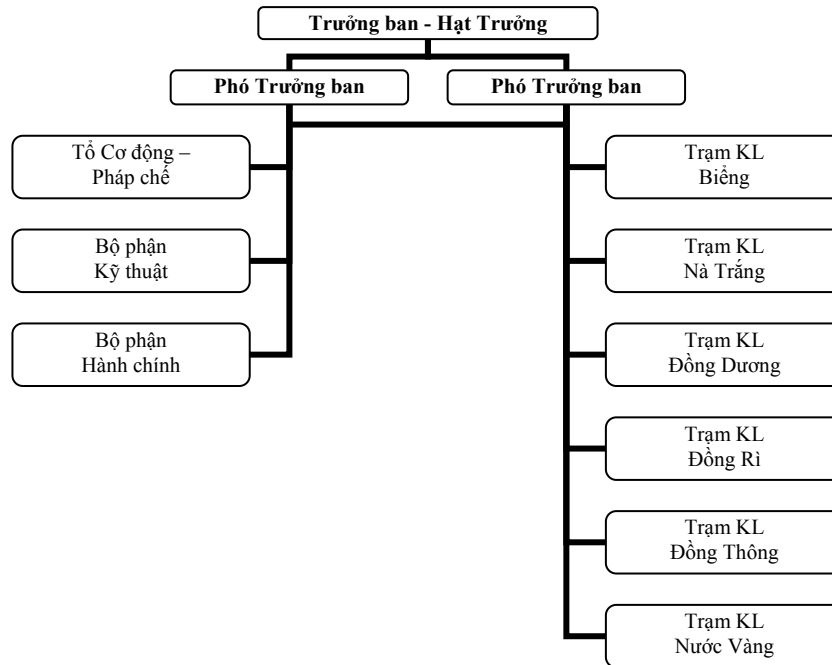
Trưởng ban - Hạt Trưởng

Phó Trưởng ban

Phó Trưởng ban

Tổ Cơ động – Pháp chế

Bộ phận Kỹ thuật

Bộ phận Hành chính

Trạm KL Biểng

Trạm KL Nà Trắng

Trạm KL Đồng Dương

Trạm KL Đồng Rì

Trạm KL Đồng Thông

Trạm KL Nước Vàng